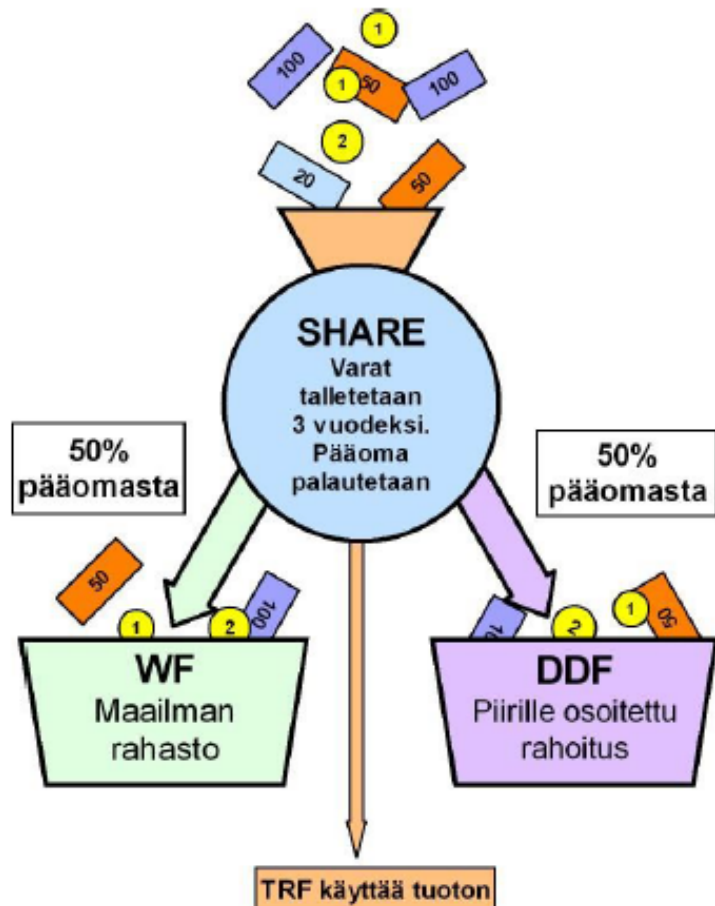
1

100

1

50

100

2

20

50

SHARE
Varat talletetaan 3 vuodeksi. Pääoma palautetaan

50% pääomasta

50% pääomasta

50

1

2

100

10

2

1

50

WF
Maailman rahasto

DDF
Piirille osoitettu rahoitus

TRF käyttää tuoton